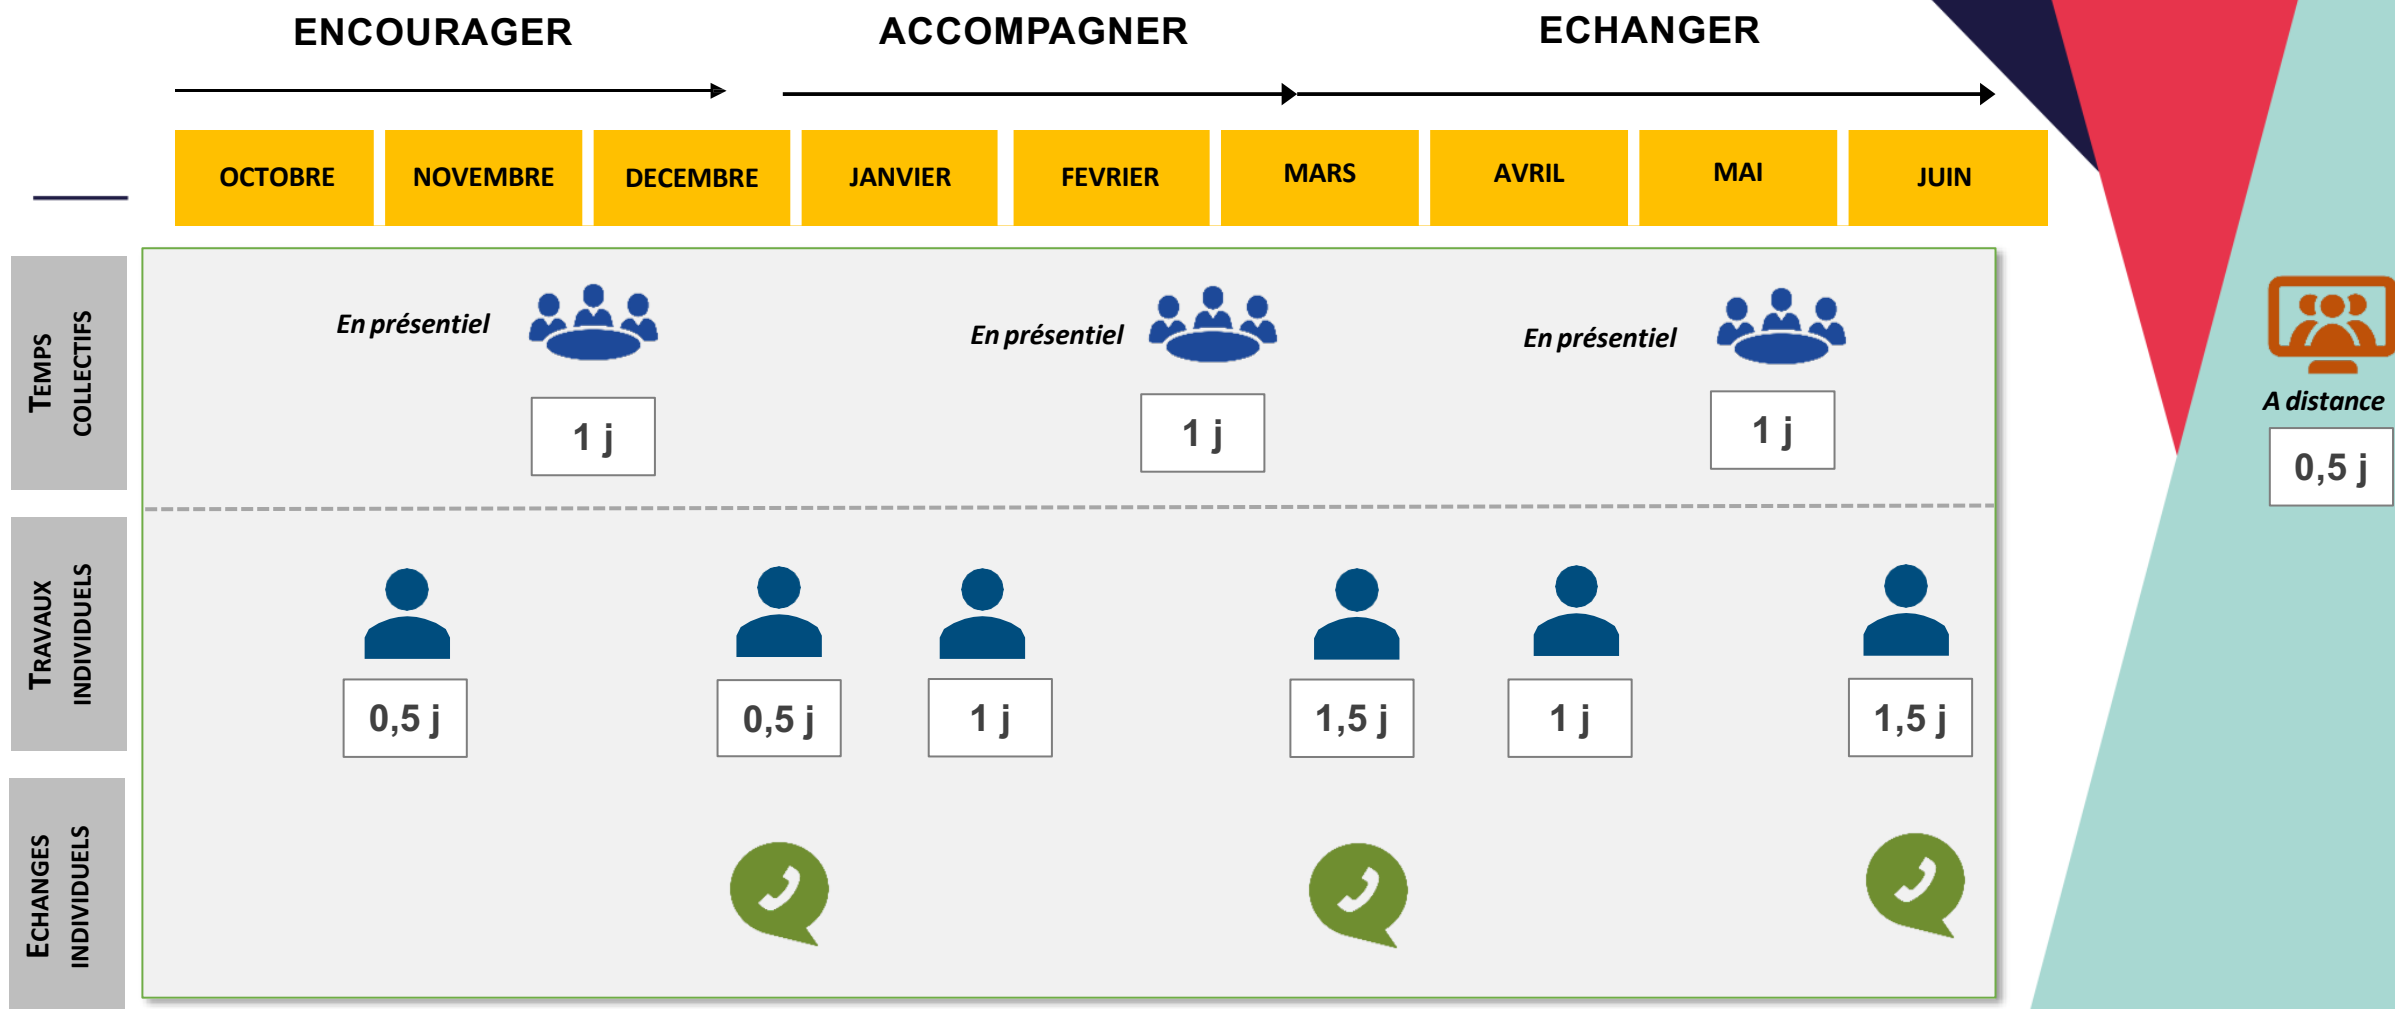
ENCOURAGER ACCOMPAGNER ECHANGER

| OCTOBRE | NOVEMBRE | DECEMBRE | JANVIER | FEVRIER | MARS | AVRIL | MAI | JUIN |
|---|---|---|---|---|---|---|---|---|

TEMPS COLLECTIFS

En présentiel
1 j

En présentiel
1 j

En présentiel
1 j

A distance
0,5 j

TRAVAUX INDIVIDUELS

0,5 j
0,5 j
1 j
1,5 j
1 j
1,5 j

ECHANGES INDIVIDUELS